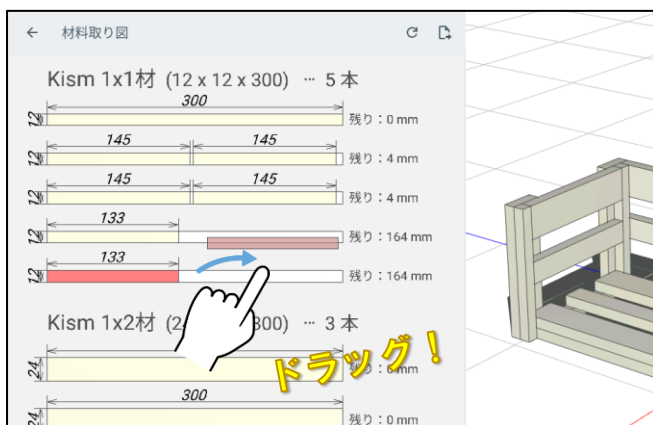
← 材料取り図

Kism 1x1材 (12 x 12 x 300) … 5 本

12 300 残り：0 mm

12 145 145 残り：4 mm

12 145 145 残り：4 mm

12 133 残り：164 mm

12 133 残り：164 mm

Kism 1x2材 (2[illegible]300) … 3 本

24 残り：0 mm

24 300 残り：0 mm

ドラッグ！